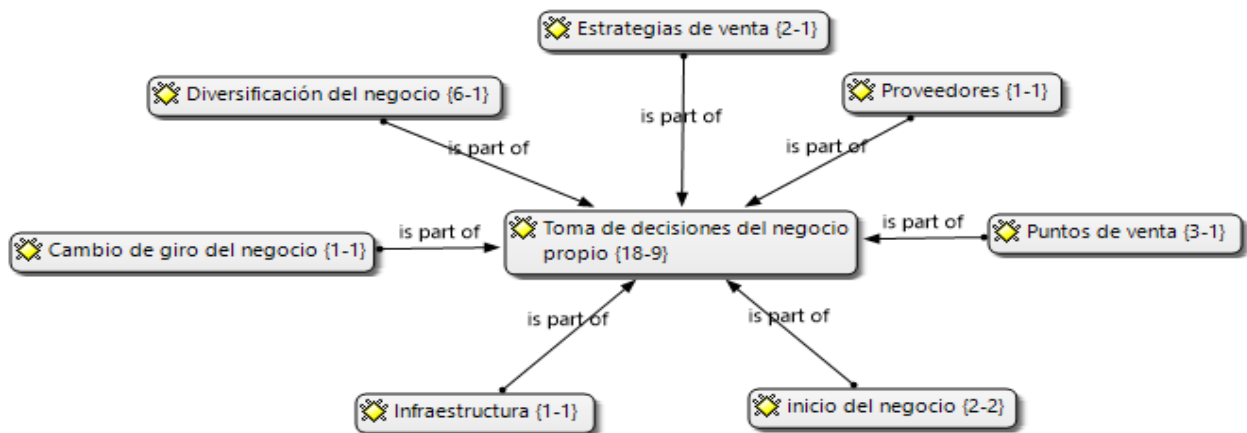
Estrategias de venta {2-1}

Diversificación del negocio {6-1}

Proveedores {1-1}

is part of

is part of

is part of

Cambio de giro del negocio {1-1}

is part of

Toma de decisiones del negocio propio {18-9}

is part of

Puntos de venta {3-1}

is part of

is part of

Infraestructura {1-1}

inicio del negocio {2-2}